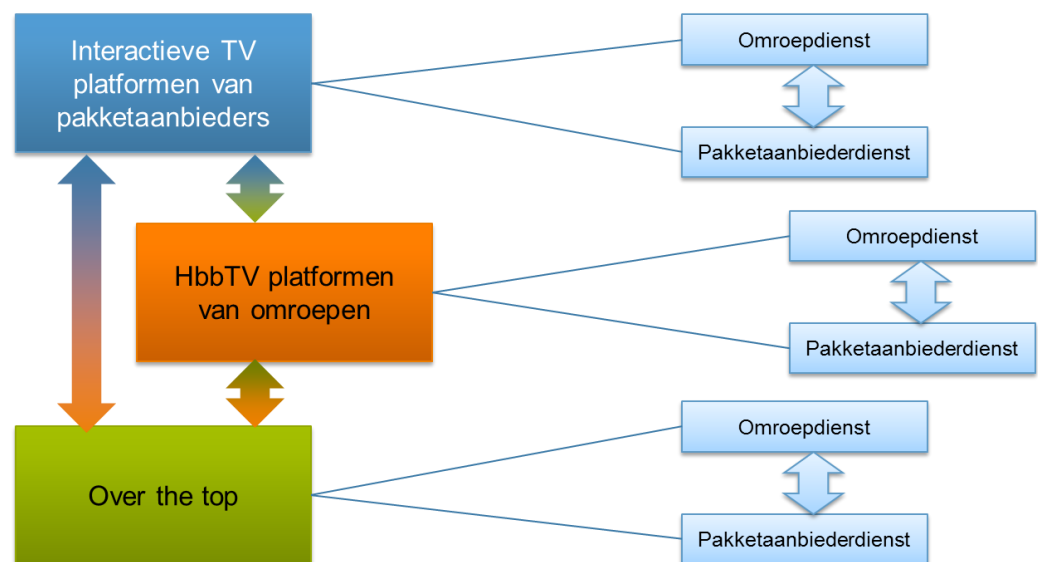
Interactieve TV platformen van pakketaanbieders

Omroepdienst

Pakketaanbiederdienst

HbbTV platformen van omroepen

Omroepdienst

Pakketaanbiederdienst

Over the top

Omroepdienst

Pakketaanbiederdienst